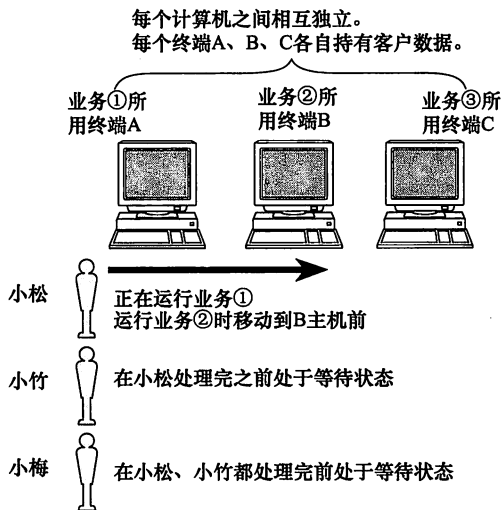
每个计算机之间相互独立。
每个终端A、B、C各自持有客户数据。

业务①所用终端A

业务②所用终端B

业务③所用终端C

小松

正在运行业务①
运行业务②时移动到B主机前

小竹

在小松处理完之前处于等待状态

小梅

在小松、小竹都处理完前处于等待状态